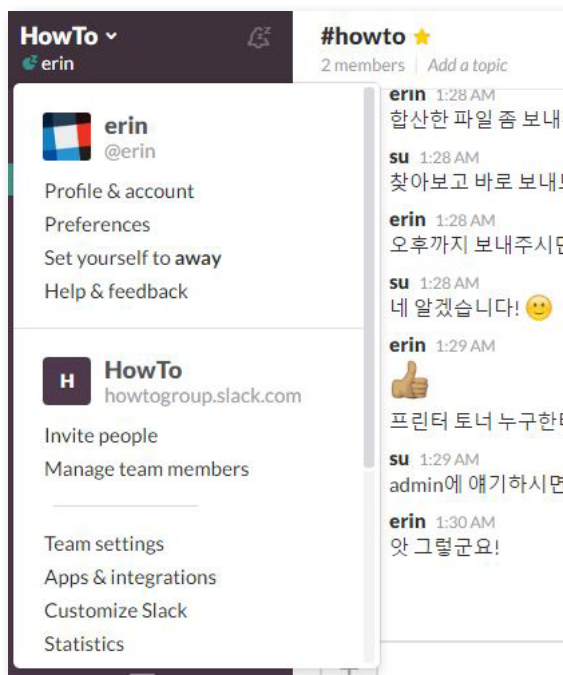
HowTo
erin

erin
@erin

Profile & account
Preferences
Set yourself to **away**
Help & feedback

H
HowTo
howtogroup.slack.com

Invite people
Manage team members

Team settings
Apps & integrations
Customize Slack
Statistics

#howto
2 members | Add a topic

erin 1:28 AM
합산한 파일 좀 보내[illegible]

su 1:28 AM
찾아보고 바로 보내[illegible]

erin 1:28 AM
오후까지 보내주시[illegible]

su 1:28 AM
네 알겠습니다!

erin 1:29 AM

프린터 토너 누구한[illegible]

su 1:29 AM
admin에 얘기하시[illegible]

erin 1:30 AM
앗 그렇군요!